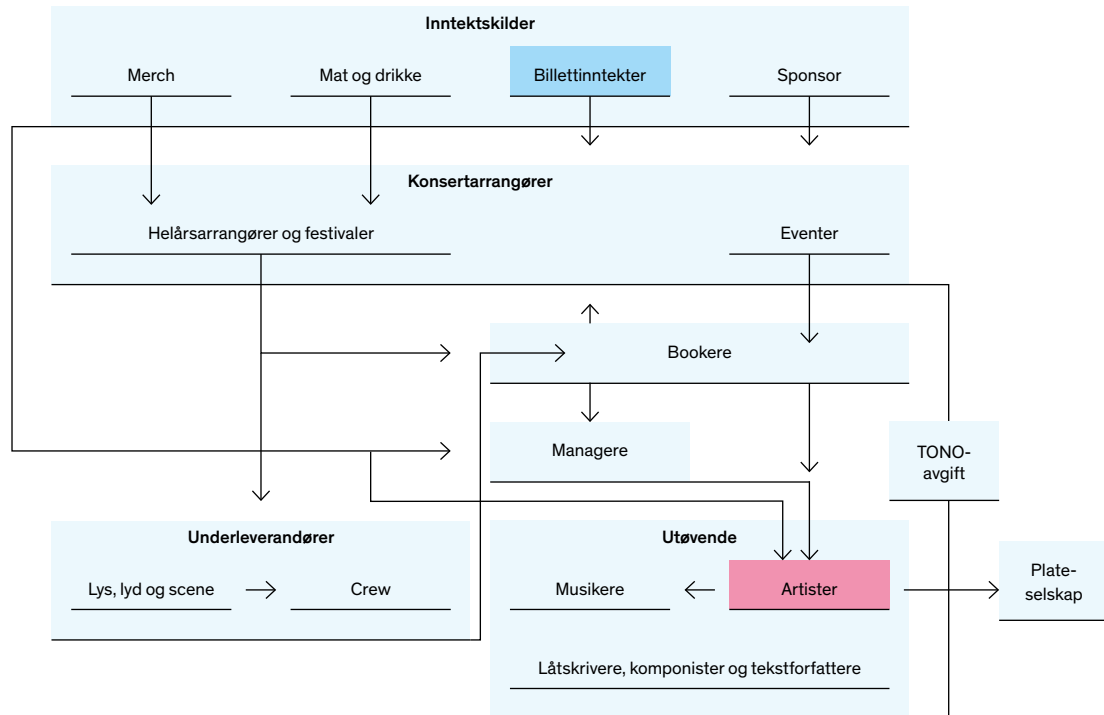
Inntektskilder

Merch

Mat og drikke

Billettinntekter

Sponsor

Konsertarrangører

Helårsarrangører og festivaler

Eventer

Bookere

Managere

TONO-avgift

Underleverandører

Lys, lyd og scene

Crew

Utøvende

Musikere

Artister

Plate-selskap

Låtskrivere, komponister og tekstforfattere